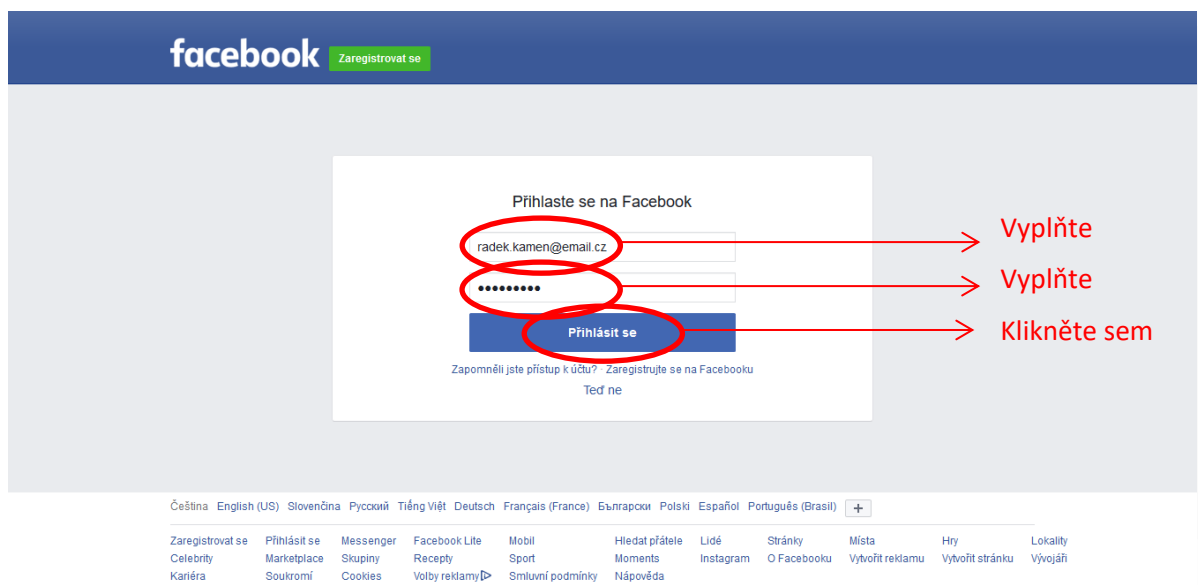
facebook Zaregistrovat se

Přihlaste se na Facebook

radek.kamen@email.cz

•••••••••

Přihlásit se

Zapomněli jste přístup k účtu? · Zaregistrujte se na Facebooku

Teď ne

Vyplňte
Vyplňte
Klikněte sem

Čeština English (US) Slovenčina Русский Tiếng Việt Deutsch Français (France) Български Polski Español Português (Brasil) +

Zaregistrovat se Přihlásit se Messenger Facebook Lite Mobil Hledat přátele Lidé Stránky Místa Hry Lokality
Celebrity Marketplace Skupiny Recepty Sport Moments Instagram O Facebooku Vytvořit reklamu Vytvořit stránku Vývojáři
Kariéra Soukromí Cookies Volby reklamy Smluvní podmínky Nápověda